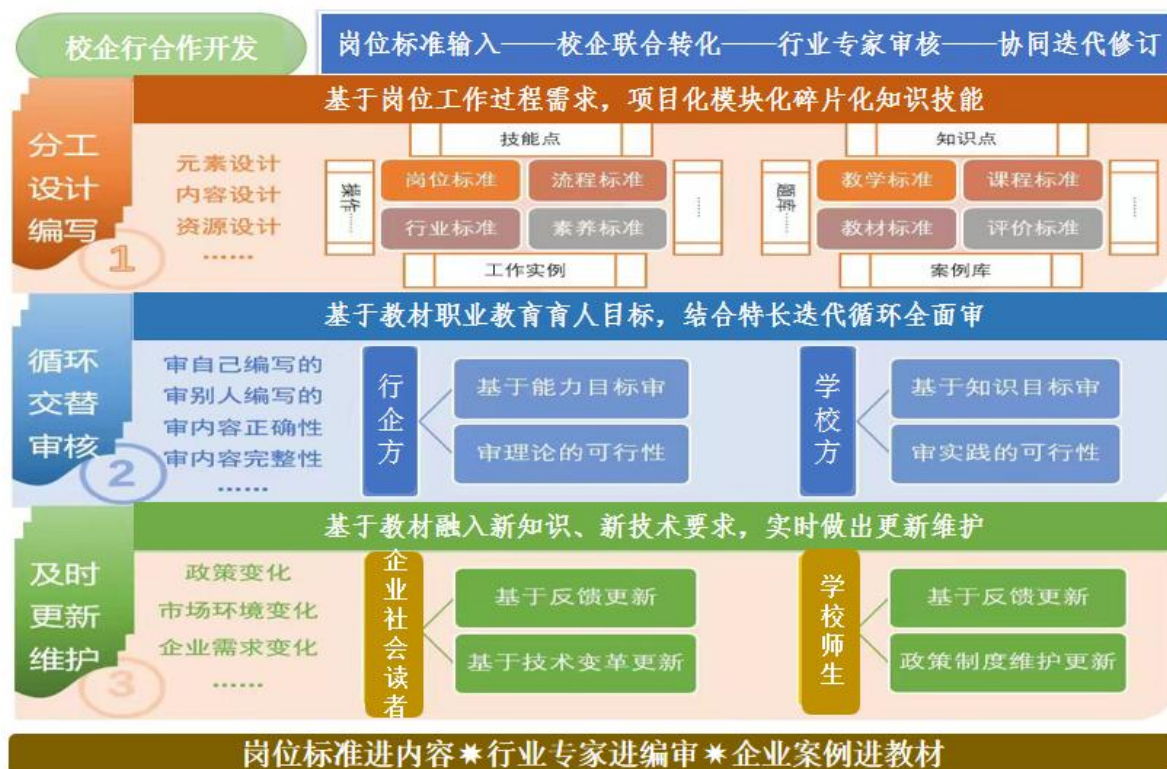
校企行合作开发

岗位标准输入——校企联合转化——行业专家审核——协同迭代修订

基于岗位工作过程需求，项目化模块化碎片化知识技能

分工
设计
编写

1

元素设计
内容设计
资源设计
……

技能点

操作
……

岗位标准
流程标准
行业标准
素养标准

……

工作实例

知识点

题库
……

教学标准
课程标准
教材标准
评价标准

……

案例库

基于教材职业教育育人目标，结合特长迭代循环全面审

循环
交替
审核

2

审自己编写的
审别人编写的
审内容正确性
审内容完整性
……

行企方

基于能力目标审
审理论的可行性

学校方

基于知识目标审
审实践的可行性

基于教材融入新知识、新技术要求，实时做出更新维护

及时
更新
维护

3

政策变化
市场环境变化
企业需求变化
……

企业社会读者

基于反馈更新
基于技术变革更新

学校师生

基于反馈更新
政策制度维护更新

岗位标准进内容✶行业专家进编审✶企业案例进教材